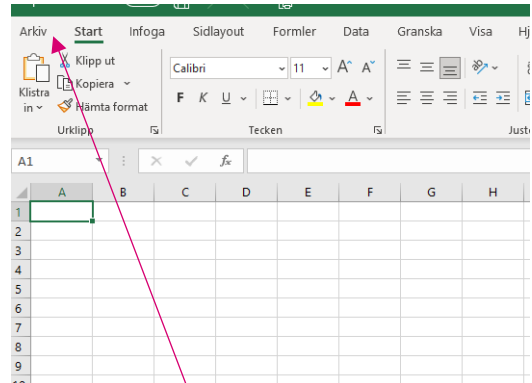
Arkiv Start Infoga Sidlayout Formler Data Granska Visa Hj

Klistra in

Klipp ut

Kopiera

Hämta format

Urklipp

Calibri

11

A^ A˅

F K U

A

Tecken

Juste

A1

fx

| | A | B | C | D | E | F | G | H |
|---|---|---|---|---|---|---|---|---|
| 1 | | | | | | | | |
| 2 | | | | | | | | |
| 3 | | | | | | | | |
| 4 | | | | | | | | |
| 5 | | | | | | | | |
| 6 | | | | | | | | |
| 7 | | | | | | | | |
| 8 | | | | | | | | |
| 9 | | | | | | | | |
| 10 | | | | | | | | |